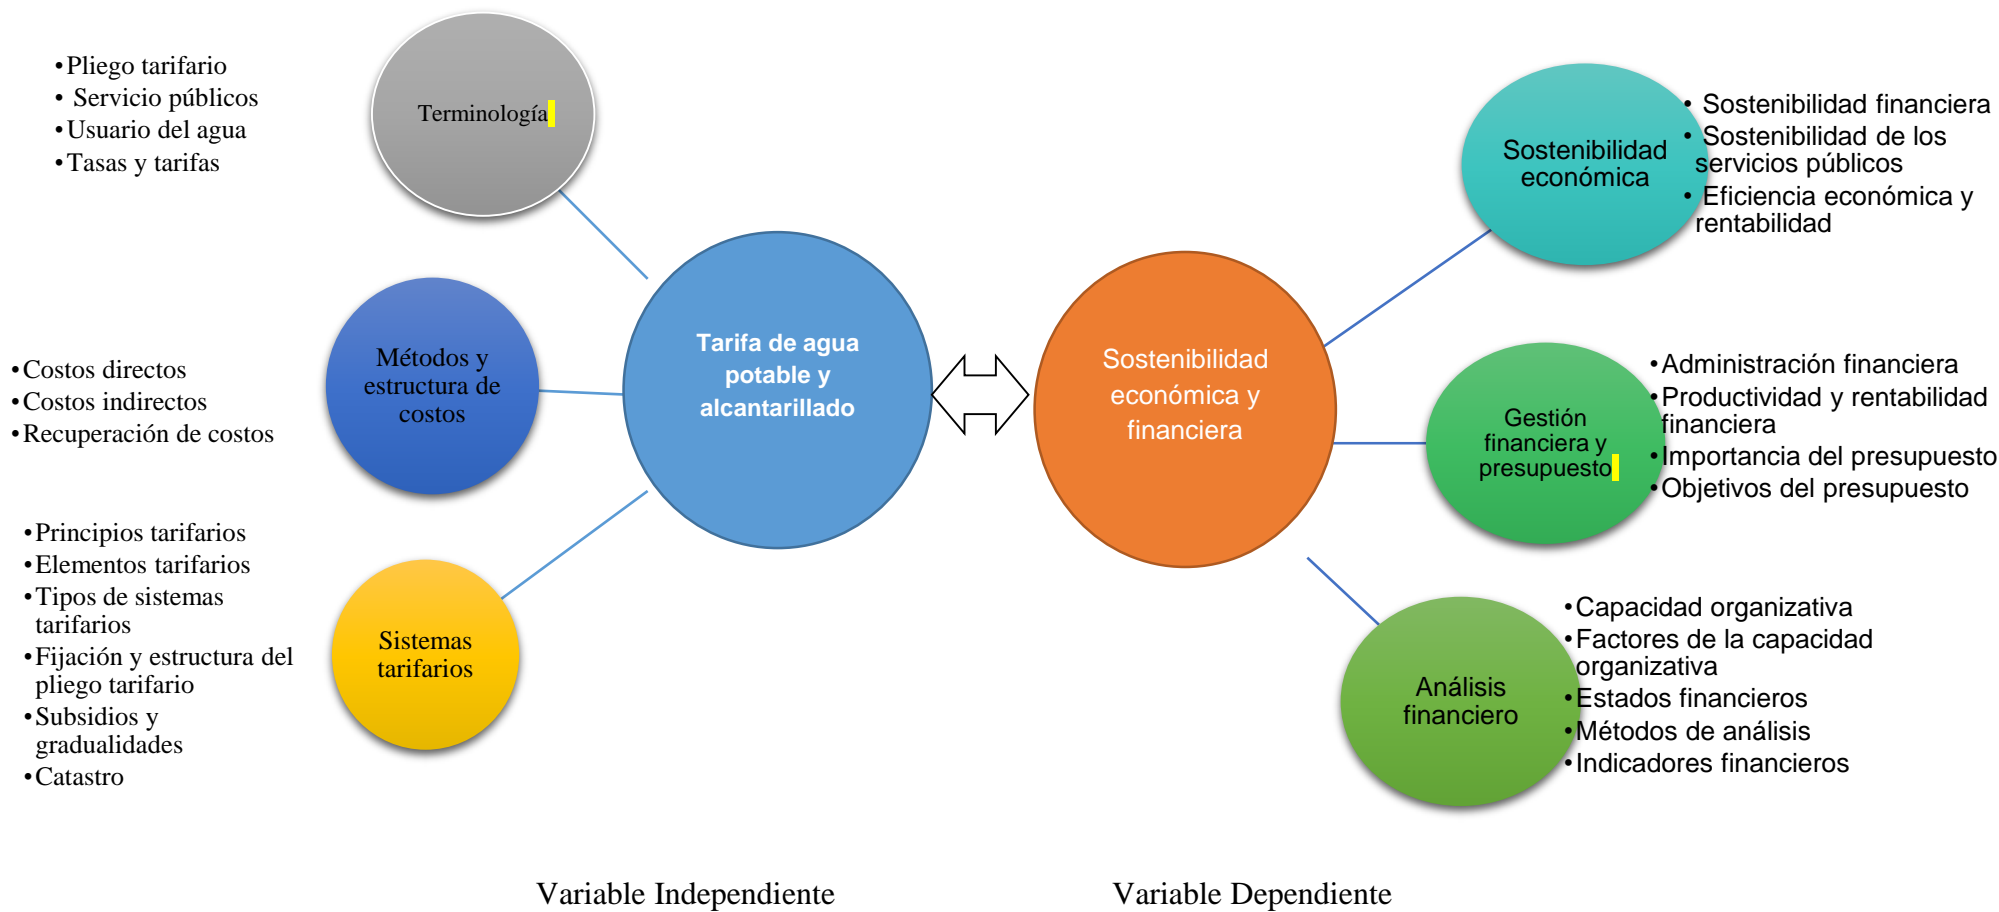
• Pliego tarifario
• Servicio públicos
• Usuario del agua
• Tasas y tarifas

Terminología

Métodos y estructura de costos

• Costos directos
• Costos indirectos
• Recuperación de costos

• Principios tarifarios
• Elementos tarifarios
• Tipos de sistemas tarifarios
• Fijación y estructura del pliego tarifario
• Subsidios y gradualidades
• Catastro

Sistemas tarifarios

Tarifa de agua potable y alcantarillado

Sostenibilidad económica y financiera

Sostenibilidad económica

• Sostenibilidad financiera
• Sostenibilidad de los servicios públicos
• Eficiencia económica y rentabilidad

Gestión financiera y presupuesto

• Administración financiera
• Productividad y rentabilidad financiera
• Importancia del presupuesto
• Objetivos del presupuesto

Análisis financiero

• Capacidad organizativa
• Factores de la capacidad organizativa
• Estados financieros
• Métodos de análisis
• Indicadores financieros

Variable Independiente

Variable Dependiente